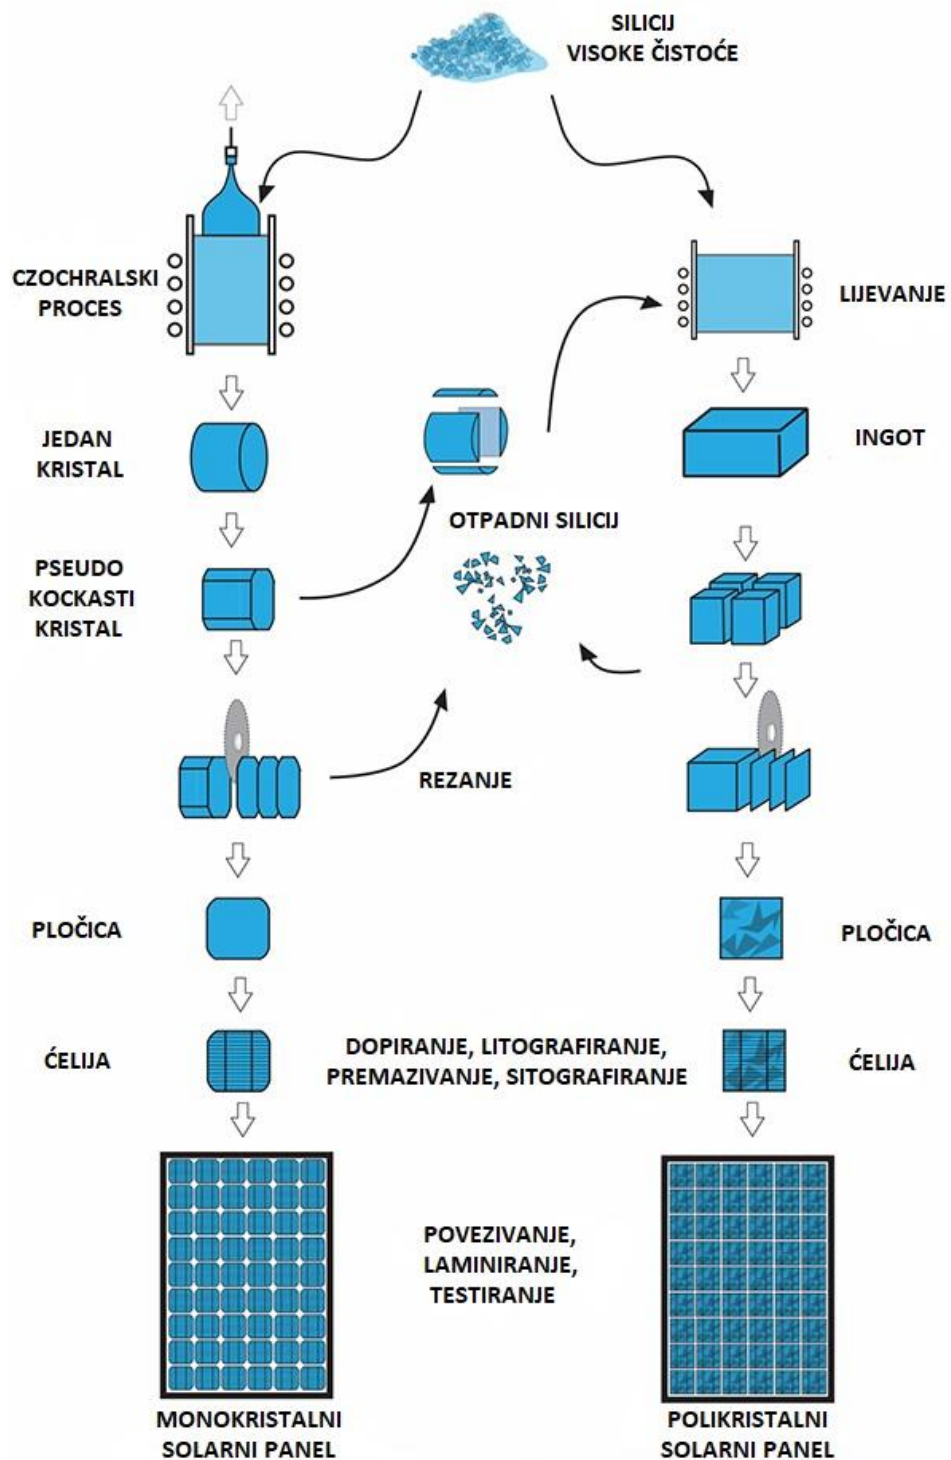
SILICIJ VISOKE ČISTOĆE

CZOCHRALSKI PROCES

LIJEVANJE

JEDAN KRISTAL

INGOT

OTPADNI SILICIJ

PSEUDO KOCKASTI KRISTAL

REZANJE

PLOČICA

PLOČICA

ĆELIJA

DOPIRANJE, LITOGRAFIRANJE, PREMAZIVANJE, SITOGRAFIRANJE

ĆELIJA

POVEZIVANJE, LAMINIRANJE, TESTIRANJE

MONOKRISTALNI SOLARNI PANEL

POLIKRISTALNI SOLARNI PANEL